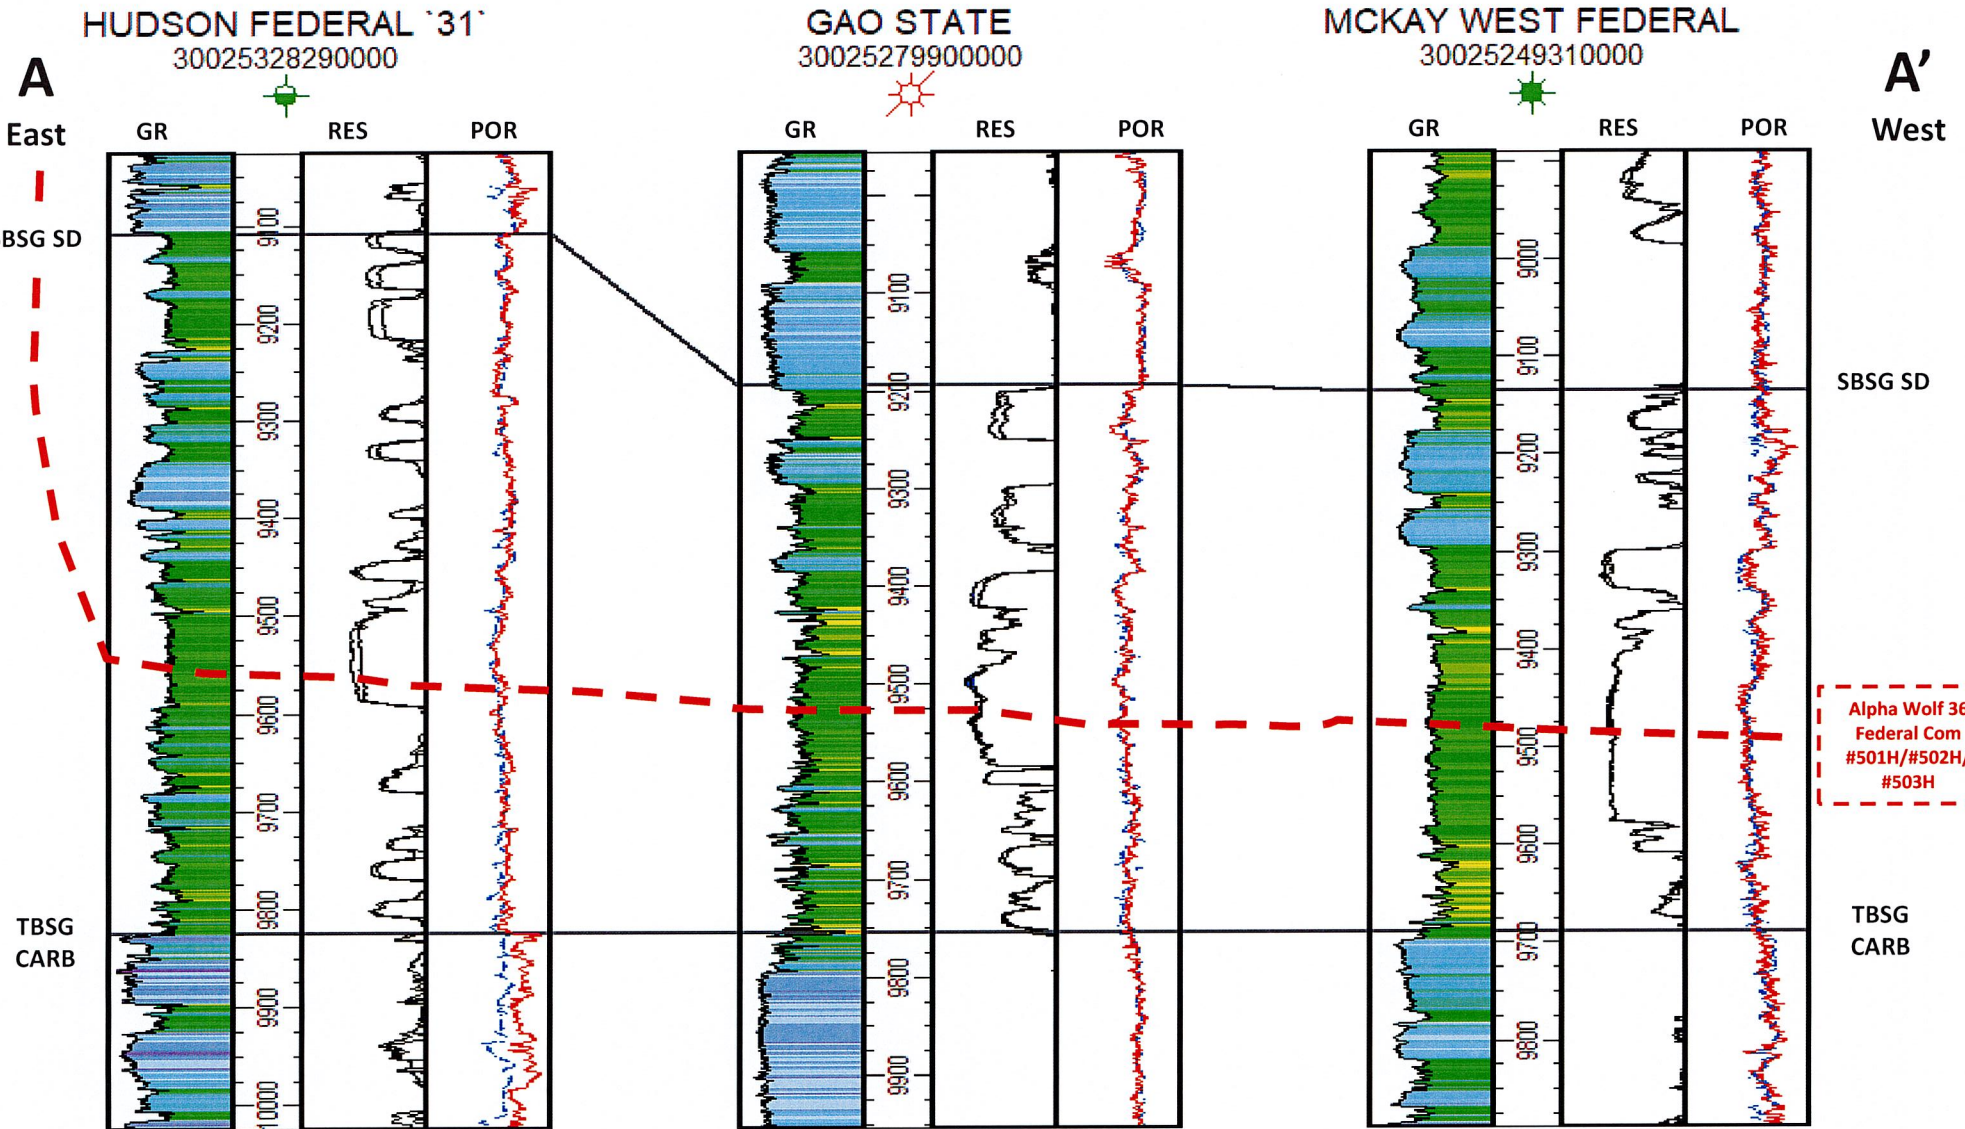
A

East

HUDSON FEDERAL `31`
30025328290000

GR RES POR

9100
9200
9300
9400
9500
9600
9700
9800
9900
10000

BSG SD

TBSG CARB

GAO STATE
30025279900000

GR RES POR

9100
9200
9300
9400
9500
9600
9700
9800
9900

MCKAY WEST FEDERAL
30025249310000

GR RES POR

9000
9100
9200
9300
9400
9500
9600
9700
9800

A'

West

SBSG SD

Alpha Wolf 36 Federal Com #501H/#502H/ #503H

TBSG CARB